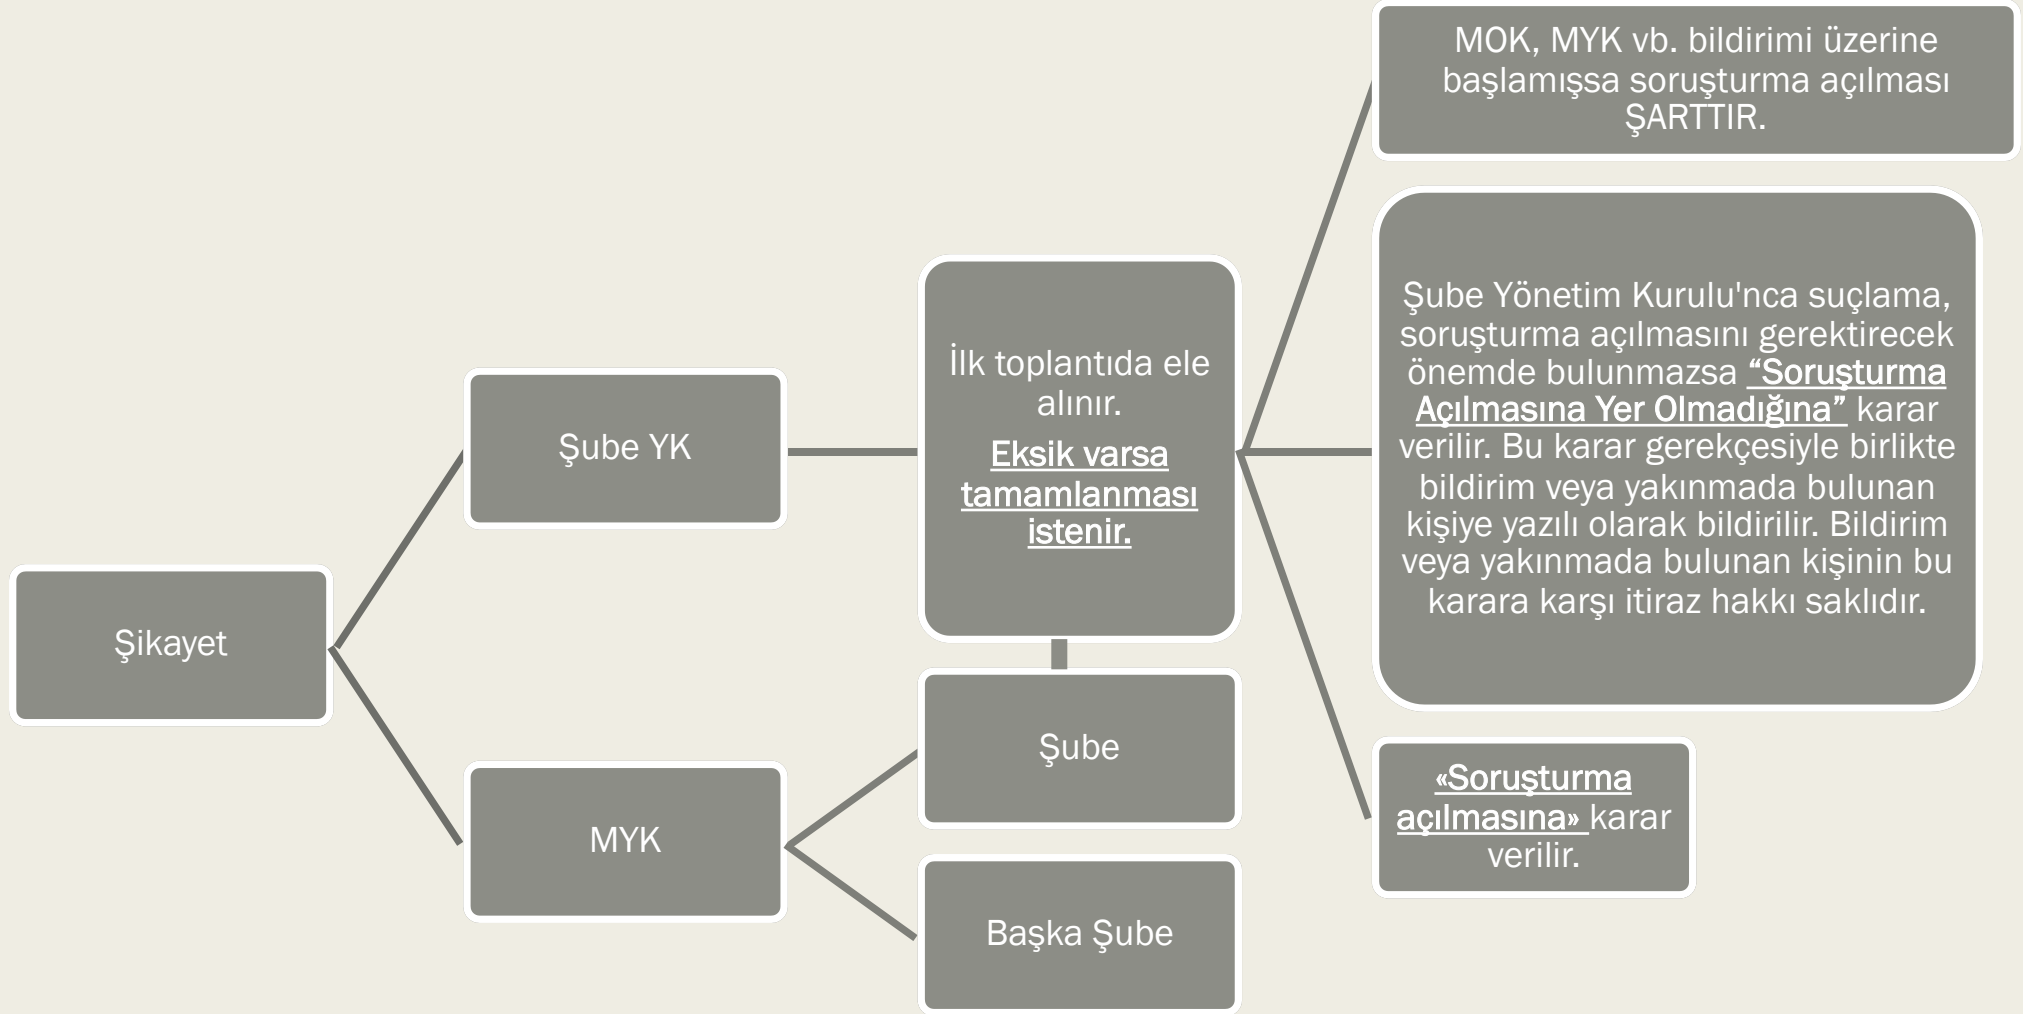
Şikayet

Şube YK

MYK

İlk toplantıda ele alınır.

Eksik varsa tamamlanması istenir.

Şube

Başka Şube

MOK, MYK vb. bildirimi üzerine başlamışsa soruşturma açılması ŞARTTIR.

Şube Yönetim Kurulu'nca suçlama, soruşturma açılmasını gerektirecek önemde bulunmazsa “Soruşturma Açılmasına Yer Olmadığına” karar verilir. Bu karar gerekçesiyle birlikte bildirim veya yakınmada bulunan kişiye yazılı olarak bildirilir. Bildirim veya yakınmada bulunan kişinin bu karara karşı itiraz hakkı saklıdır.

«Soruşturma açılmasına» karar verilir.